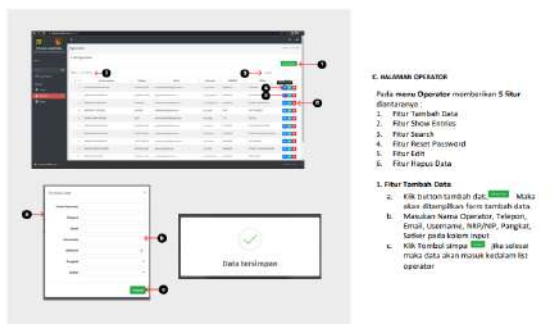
C. HALAMAN OPERATOR

Pada menu Operator memberikan 5 fitur diantaranya :
1. Fitur Tambah Data
2. Fitur Show Entries
3. Fitur Search
4. Fitur Reset Password
5. Fitur Edit
6. Fitur Hapus Data

1. Fitur Tambah Data
a. Klik button tambah dat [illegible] Maka akan ditampilkan form tambah data
b. Masukan Nama Operator, Telepon, Email, Username, NRP/NIP, Pangkat, Satker pada kolom input
c. Klik Tombol simpan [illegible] jika selesai maka data akan masuk kedalam list operator

Data tersimpan